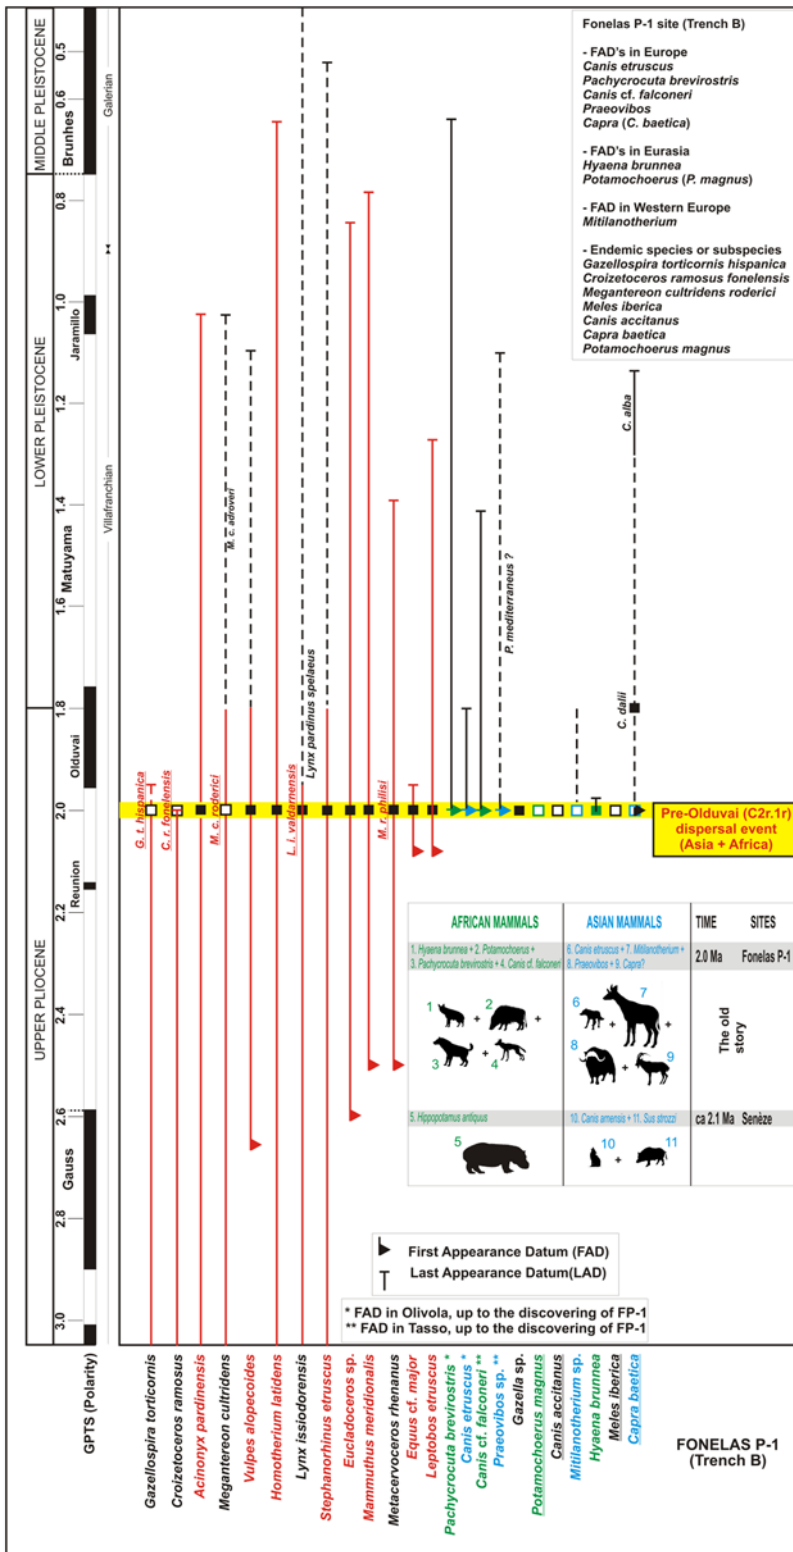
MIDDLE PLEISTOCENE
Brunhes
Galerian
0.5
0.6
0.8
LOWER PLEISTOCENE
Jaramillo
1.0
1.2
1.4
Matuyama
1.6
1.8
Olduvai
2.0
Reunion
2.2
UPPER PLIOCENE
2.4
2.6
Gauss
2.8
3.0
Villafranchian
GPTS (Polarity)

Fonelas P-1 site (Trench B)

- FAD's in Europe
Canis etruscus
Pachycrocuta brevirostris
Canis cf. falconeri
Praeovibos
Capra (C. baetica)

- FAD's in Eurasia
Hyaena brunnea
Potamochoerus (P. magnus)

- FAD in Western Europe
Mitilanotherium

- Endemic species or subspecies
Gazellospira torticornis hispanica
Croizetoceros ramosus fonelensis
Megantereon cultridens roderici
Meles iberica
Canis accitanus
Capra baetica
Potamochoerus magnus

M. c. adroveri
Lynx pardinus spelaeus
P. mediterraneus ?
C. alba
C. dalii
G. t. hispanica
C. r. fonelensis
M. c. roderici
L. i. valdarnensis
M. r. philisi

Pre-Olduvai (C2r.1r) dispersal event (Asia + Africa)

| AFRICAN MAMMALS | ASIAN MAMMALS | TIME | SITES |
|---|---|---|---|
| 1. Hyaena brunnea + 2. Potamochoerus + 3. Pachycrocuta brevirostris + 4. Canis cf. falconeri | 6. Canis etruscus + 7. Mitilanotherium + 8. Praeovibos + 9. Capra? | 2.0 Ma | Fonelas P-1 |
| 1 + 2 + 3 + 4 | 6 + 7 + 8 + 9 | The old story | |
| 5. Hippopotamus antiquus | 10. Canis arnensis + 11. Sus strozzi | ca 2.1 Ma | Senèze |
| 5 | 10 + 11 | | |

First Appearance Datum (FAD)
Last Appearance Datum(LAD)

* FAD in Olivola, up to the discovering of FP-1
** FAD in Tasso, up to the discovering of FP-1

Gazellospira torticornis
Croizetoceros ramosus
Acinonyx pardinensis
Megantereon cultridens
Vulpes alopecoides
Homotherium latidens
Lynx issiodorensis
Stephanorhinus etruscus
Eucladoceros sp.
Mammuthus meridionalis
Metacervoceros rhenanus
Equus cf. major
Leptobos etruscus
Pachycrocuta brevirostris *
Canis etruscus *
Canis cf. falconeri **
Praeovibos sp. **
Gazella sp.
Potamochoerus magnus
Canis accitanus
Mitilanotherium sp.
Hyaena brunnea
Meles iberica
Capra baetica

FONELAS P-1 (Trench B)